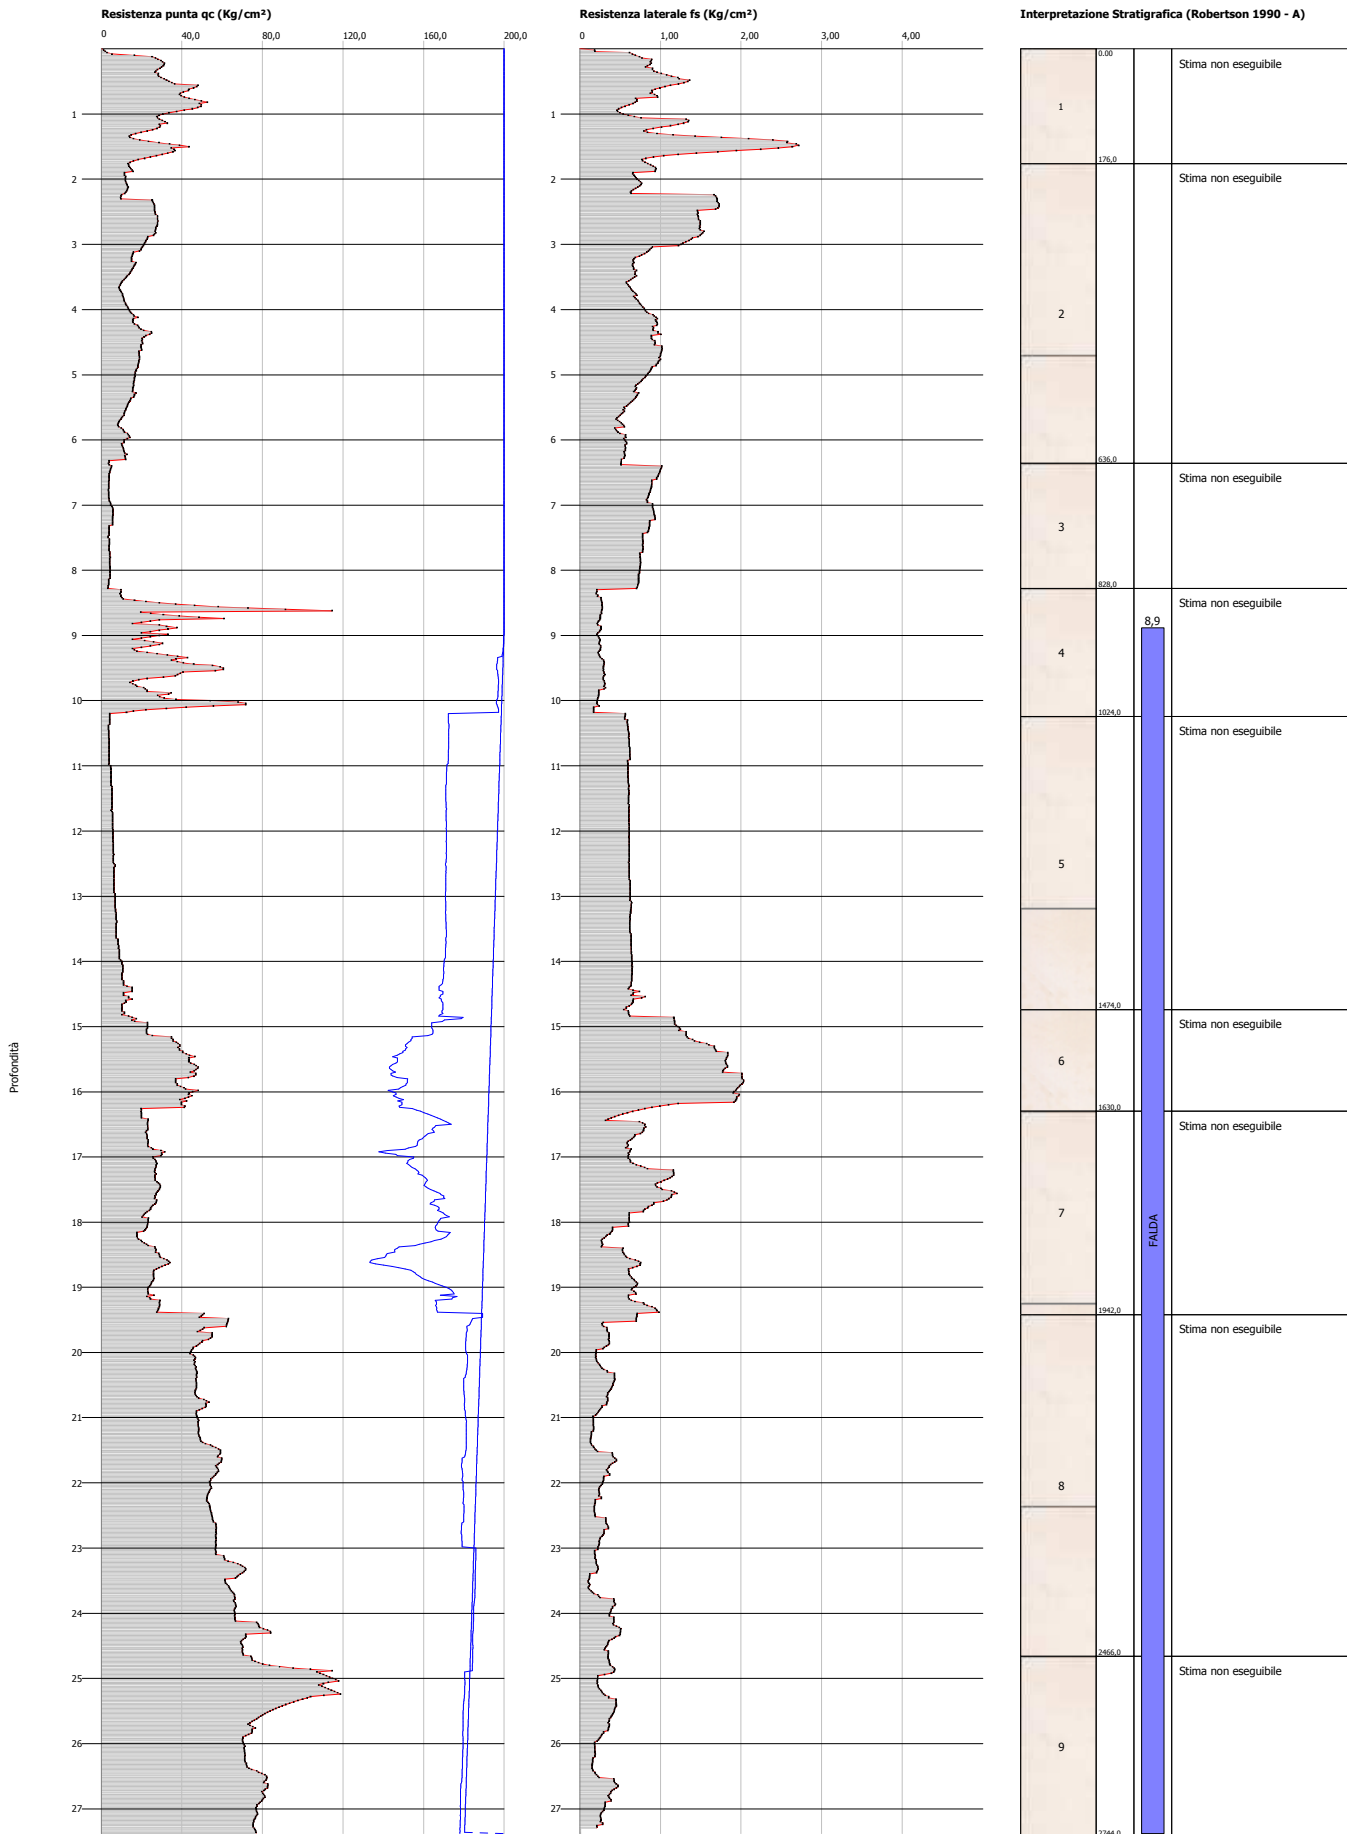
Resistenza punta qc (Kg/cm²)

0 40,0 80,0 120,0 160,0 200,0

1 2 3 4 5 6 7 8 9 10 11 12 13 14 15 16 17 18 19 20 21 22 23 24 25 26 27

Profondità

Resistenza laterale fs (Kg/cm²)

0 1,00 2,00 3,00 4,00

1 2 3 4 5 6 7 8 9 10 11 12 13 14 15 16 17 18 19 20 21 22 23 24 25 26 27

Interpretazione Stratigrafica (Robertson 1990 - A)

0,00
1
176,0
Stima non eseguibile

2
636,0
Stima non eseguibile

3
828,0
Stima non eseguibile

4
1024,0
Stima non eseguibile

8,9

5
1474,0
Stima non eseguibile

6
1630,0
Stima non eseguibile

7
1942,0
Stima non eseguibile

FALDA

8
2466,0
Stima non eseguibile

9
2744,0
Stima non eseguibile